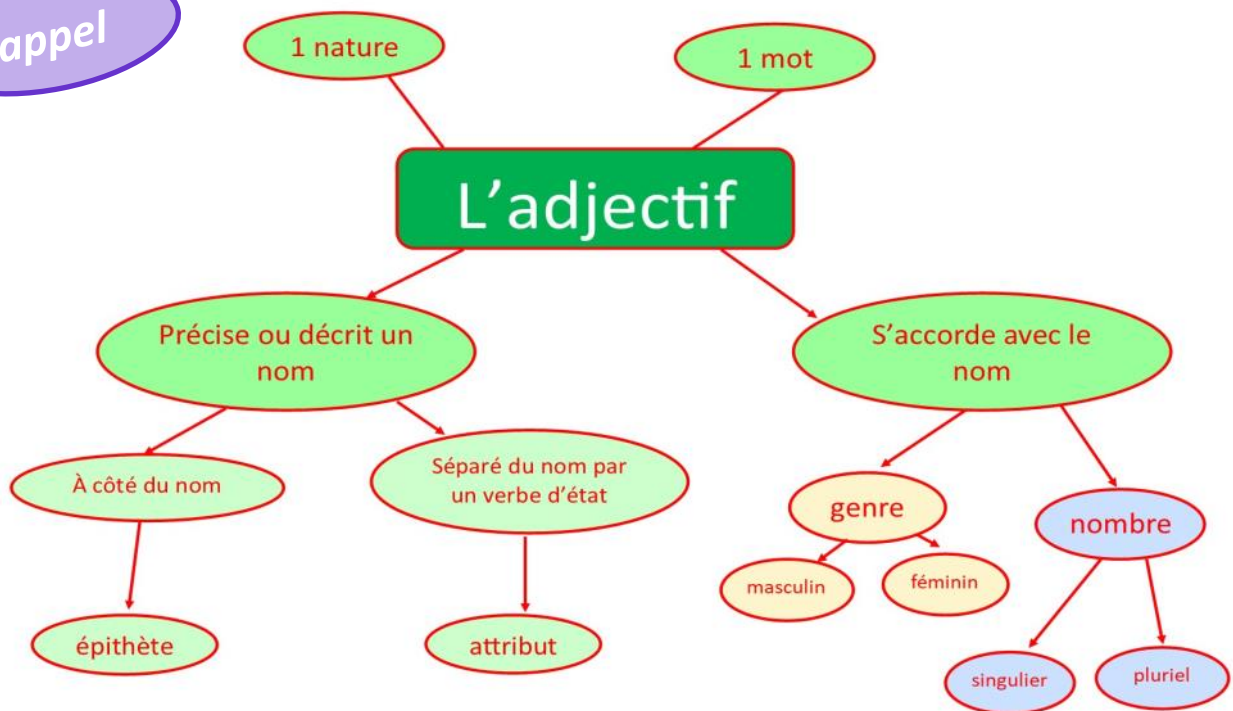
appel

1 nature

1 mot

L'adjectif

Précise ou décrit un nom

S'accorde avec le nom

À côté du nom

Séparé du nom par un verbe d'état

genre

nombre

masculin

féminin

épithète

attribut

singulier

pluriel